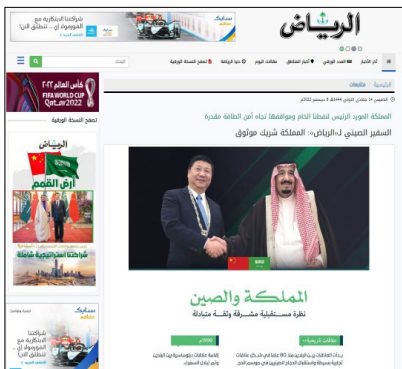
شراكتنا الابتكارية مع الفورمولا إي... تنطلق الآن!
سابك
الرياض

آخر الأخبار | العدد الورقي | أخبار المناطق | مقالات اليوم | دنيا الرياض | تصفح النسخة الورقية

الرئيسية | مقالات

الخميس ١٤ جمادى الأولى ١٤٤٤ هـ - ٨ ديسمبر ٢٠٢٢م

المملكة المورد الرئيس لنفطنا الخام وموقفها تجاه أمن الطاقة مقدرة

السفير الصيني لـ«الرياض»: المملكة شريك موثوق

كأس العالم ٢٠٢٢
FIFA WORLD CUP Qatar2022

تصفح النسخة الورقية

الرياض
أرض القمم
شراكة استراتيجية شاملة

سابك
شراكتنا الابتكارية مع الفورمولا إي... تنطلق الآن!

المملكة والصين
نظرة مستقبلية مشتركة وثقة متبادلة

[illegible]